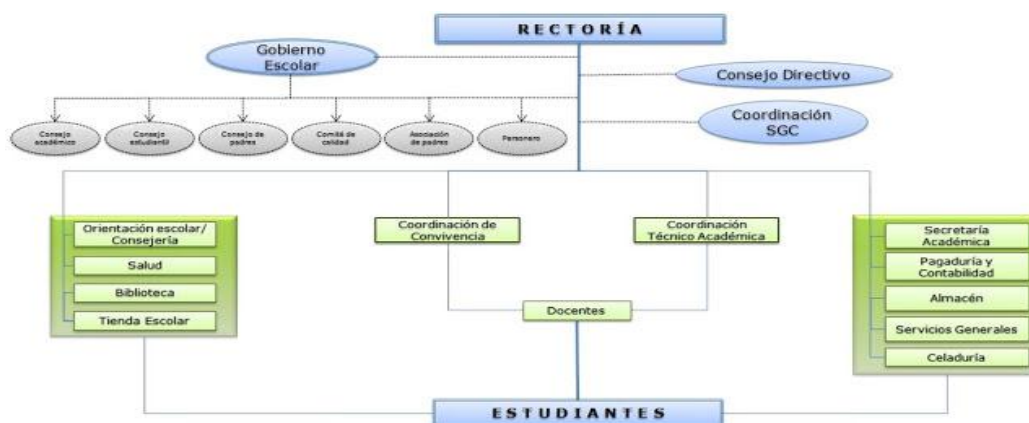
RECTORÍA

Gobierno Escolar

Consejo Directivo

Coordinación SGC

Consejo académico

Consejo estudiantil

Consejo de padres

Comité de calidad

Asociación de padres

Personero

Orientación escolar/ Consejería

Salud

Biblioteca

Tienda Escolar

Coordinación de Convivencia

Coordinación Técnico Académica

Docentes

Secretaría Académica

Pagaduría y Contabilidad

Almacén

Servicios Generales

Celaduría

ESTUDIANTES